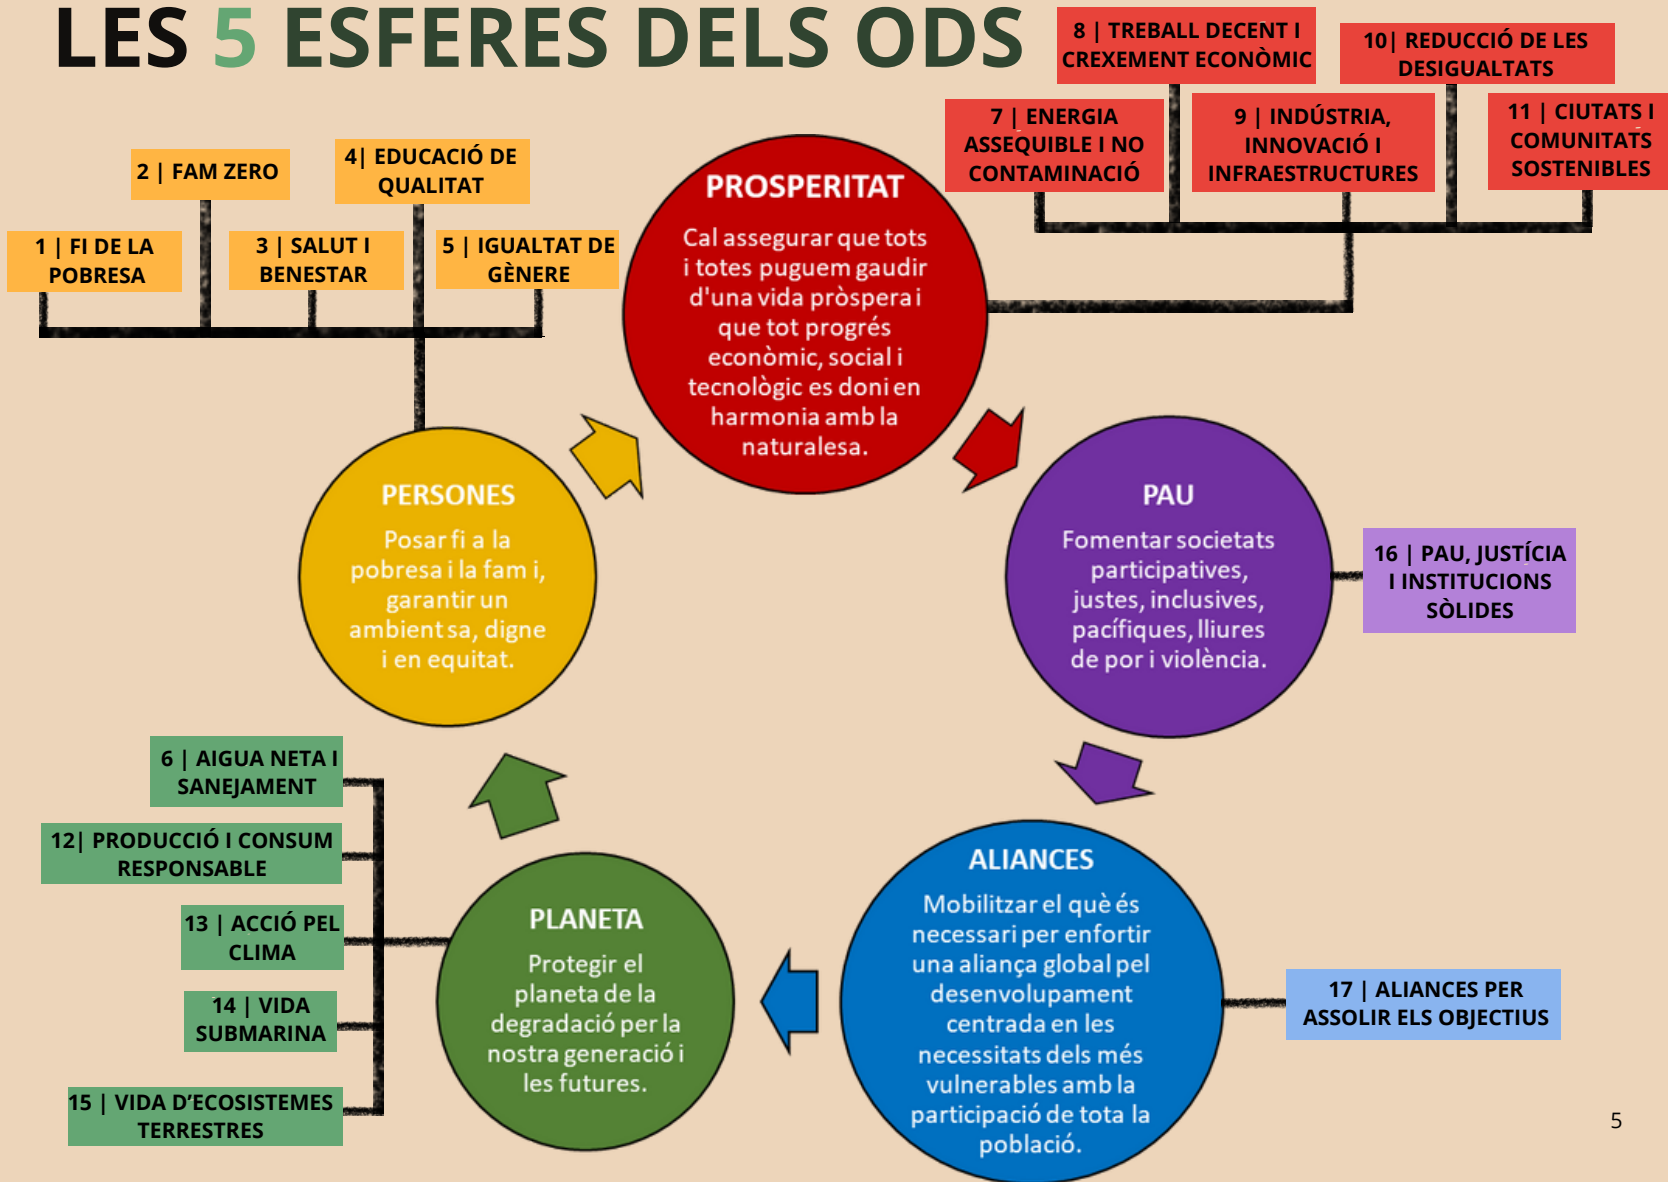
LES 5 ESFERES DELS ODS

8 | TREBALL DECENT I CREXEMENT ECONÒMIC

10| REDUCCIÓ DE LES DESIGUALTATS

7 | ENERGIA ASSEQUIBLE I NO CONTAMINACIÓ

9 | INDÚSTRIA, INNOVACIÓ I INFRAESTRUCTURES

11 | CIUTATS I COMUNITATS SOSTENIBLES

2 | FAM ZERO

4| EDUCACIÓ DE QUALITAT

1 | FI DE LA POBRESA

3 | SALUT I BENESTAR

5 | IGUALTAT DE GÈNERE

PROSPERITAT
Cal assegurar que tots i totes puguem gaudir d'una vida pròspera i que tot progrés econòmic, social i tecnològic es doni en harmonia amb la naturalesa.

PERSONES
Posar fi a la pobresa i la fam i, garantir un ambient sa, digne i en equitat.

PAU
Fomentar societats participatives, justes, inclusives, pacífiques, lliures de por i violència.

16 | PAU, JUSTÍCIA I INSTITUCIONS SÒLIDES

6 | AIGUA NETA I SANEJAMENT

12| PRODUCCIÓ I CONSUM RESPONSABLE

13 | ACCIÓ PEL CLIMA

14 | VIDA SUBMARINA

15 | VIDA D'ECOSISTEMES TERRESTRES

PLANETA
Protegir el planeta de la degradació per la nostra generació i les futures.

ALIANCES
Mobilitzar el què és necessari per enfortir una aliança global pel desenvolupament centrada en les necessitats dels més vulnerables amb la participació de tota la població.

17 | ALIANCES PER ASSOLIR ELS OBJECTIUS

5